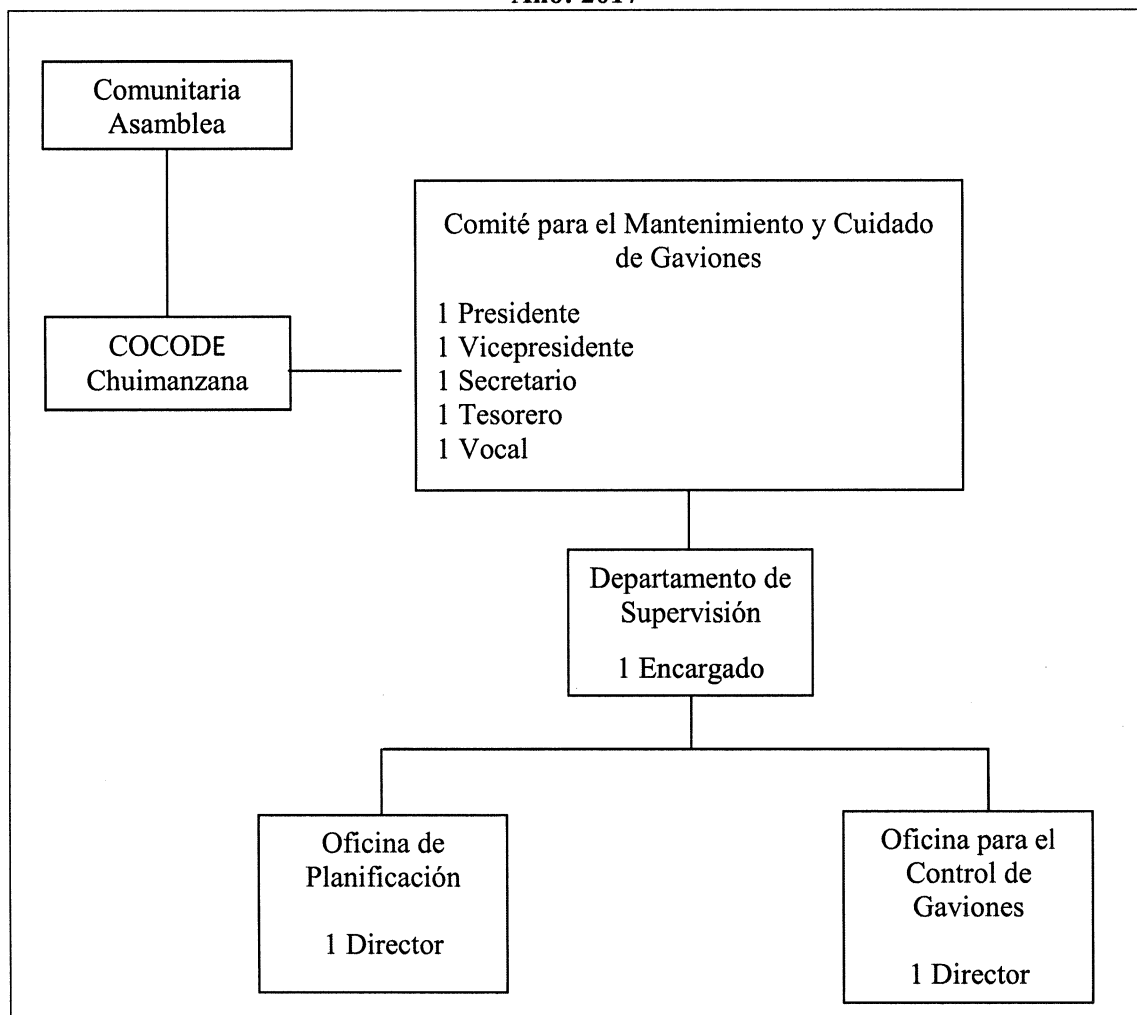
Año: 2017

Comunitaria Asamblea

Comité para el Mantenimiento y Cuidado de Gaviones

1 Presidente
1 Vicepresidente
1 Secretario
1 Tesorero
1 Vocal

COCODE Chuimanzana

Departamento de Supervisión

1 Encargado

Oficina de Planificación

1 Director

Oficina para el Control de Gaviones

1 Director